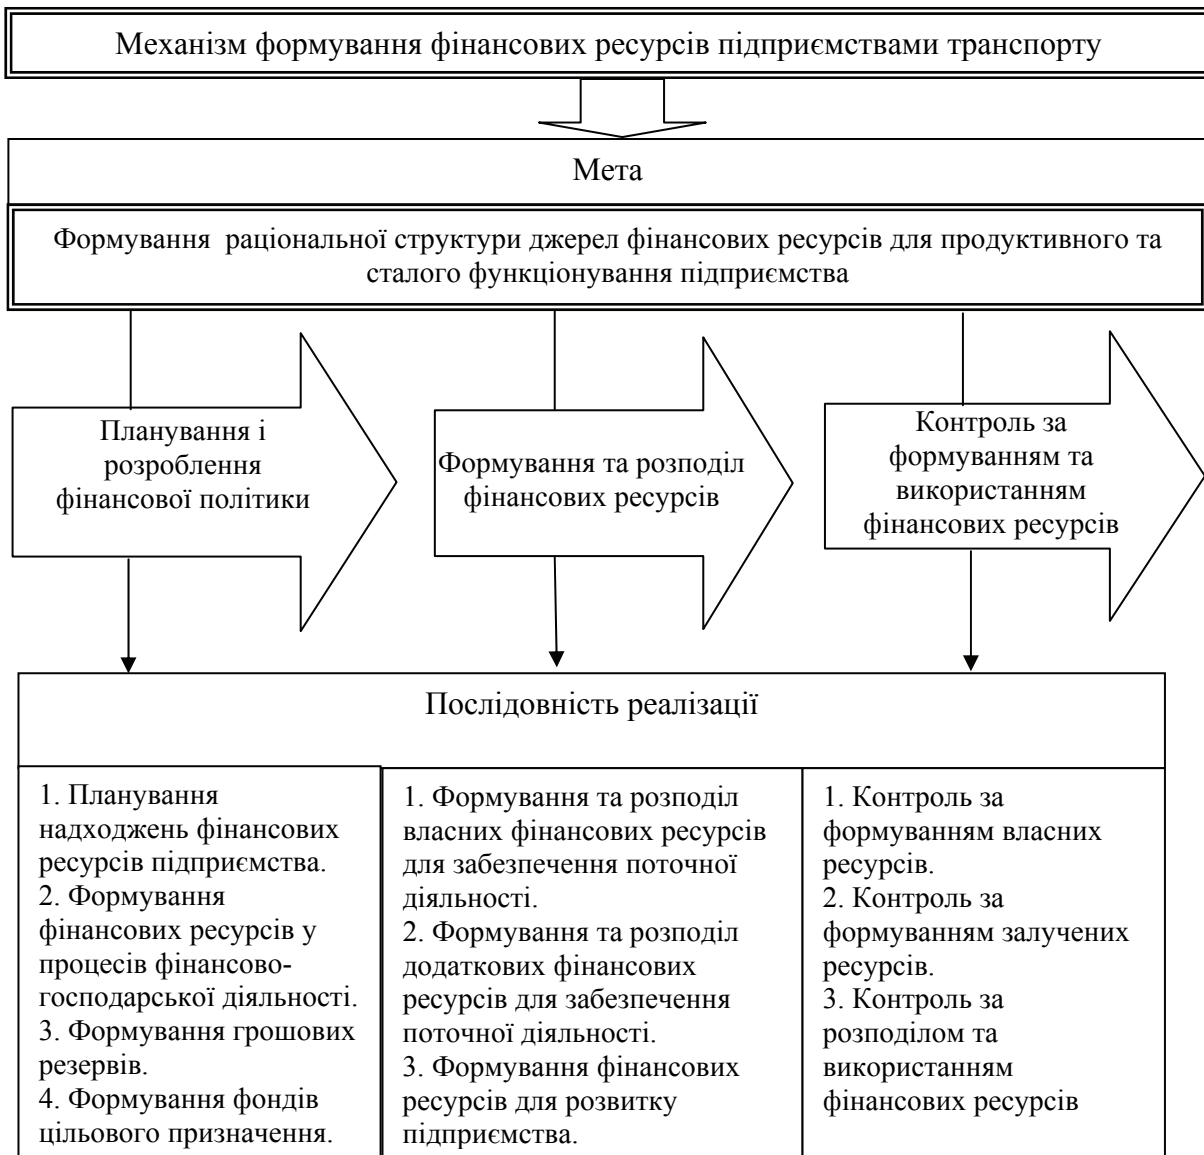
Механізм формування фінансових ресурсів підприємствами транспорту

Мета

Формування раціональної структури джерел фінансових ресурсів для продуктивного та сталого функціонування підприємства

Планування і розроблення фінансової політики

Формування та розподіл фінансових ресурсів

Контроль за формуванням та використанням фінансових ресурсів

Послідовність реалізації

1. Планування надходжень фінансових ресурсів підприємства.
2. Формування фінансових ресурсів у процесів фінансово-господарської діяльності.
3. Формування грошових резервів.
4. Формування фондів цільового призначення.

1. Формування та розподіл власних фінансових ресурсів для забезпечення поточної діяльності.
2. Формування та розподіл додаткових фінансових ресурсів для забезпечення поточної діяльності.
3. Формування фінансових ресурсів для розвитку підприємства.

1. Контроль за формуванням власних ресурсів.
2. Контроль за формуванням залучених ресурсів.
3. Контроль за розподілом та використанням фінансових ресурсів